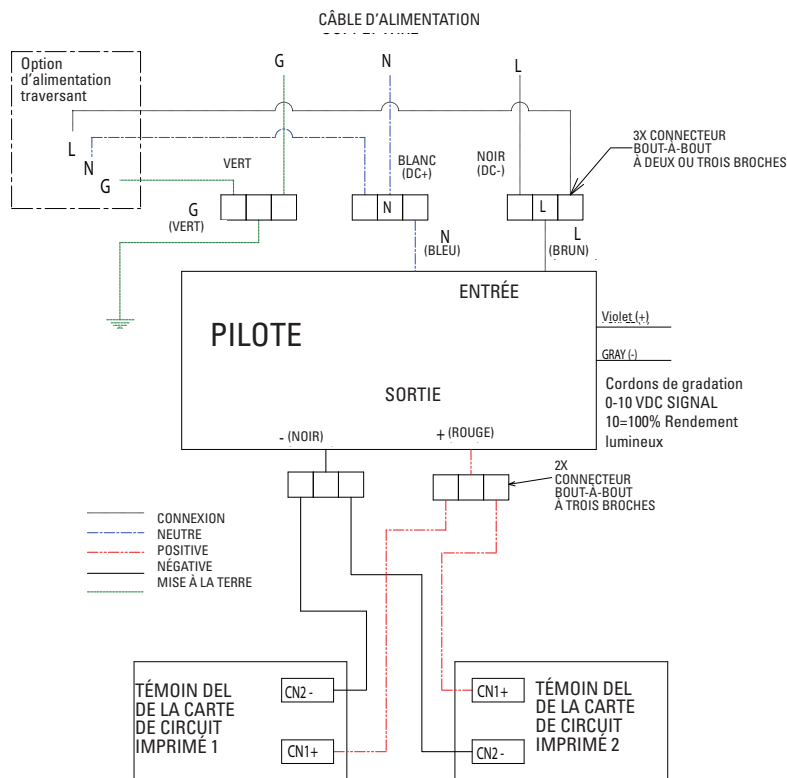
CÂBLE D'ALIMENTATION

Option d'alimentation traversant

L
N
G

G
N
L

VERT

BLANC (DC+)

NOIR (DC-)

3X CONNECTEUR BOUT-À-BOUT À DEUX OU TROIS BROCHES

G (VERT)

N

L

N (BLEU)

L (BRUN)

ENTRÉE

PILOTE

Violet (+)

GRAY (-)

Cordons de gradation 0-10 VDC SIGNAL 10=100% Rendement lumineux

SORTIE

- (NOIR)

+ (ROUGE)

2X CONNECTEUR BOUT-À-BOUT À TROIS BROCHES

CONNEXION
NEUTRE
POSITIVE
NÉGATIVE
MISE À LA TERRE

TÉMOIN DEL DE LA CARTE DE CIRCUIT IMPRIMÉ 1

CN2 -

CN1+

CN1+

CN2 -

TÉMOIN DEL DE LA CARTE DE CIRCUIT IMPRIMÉ 2